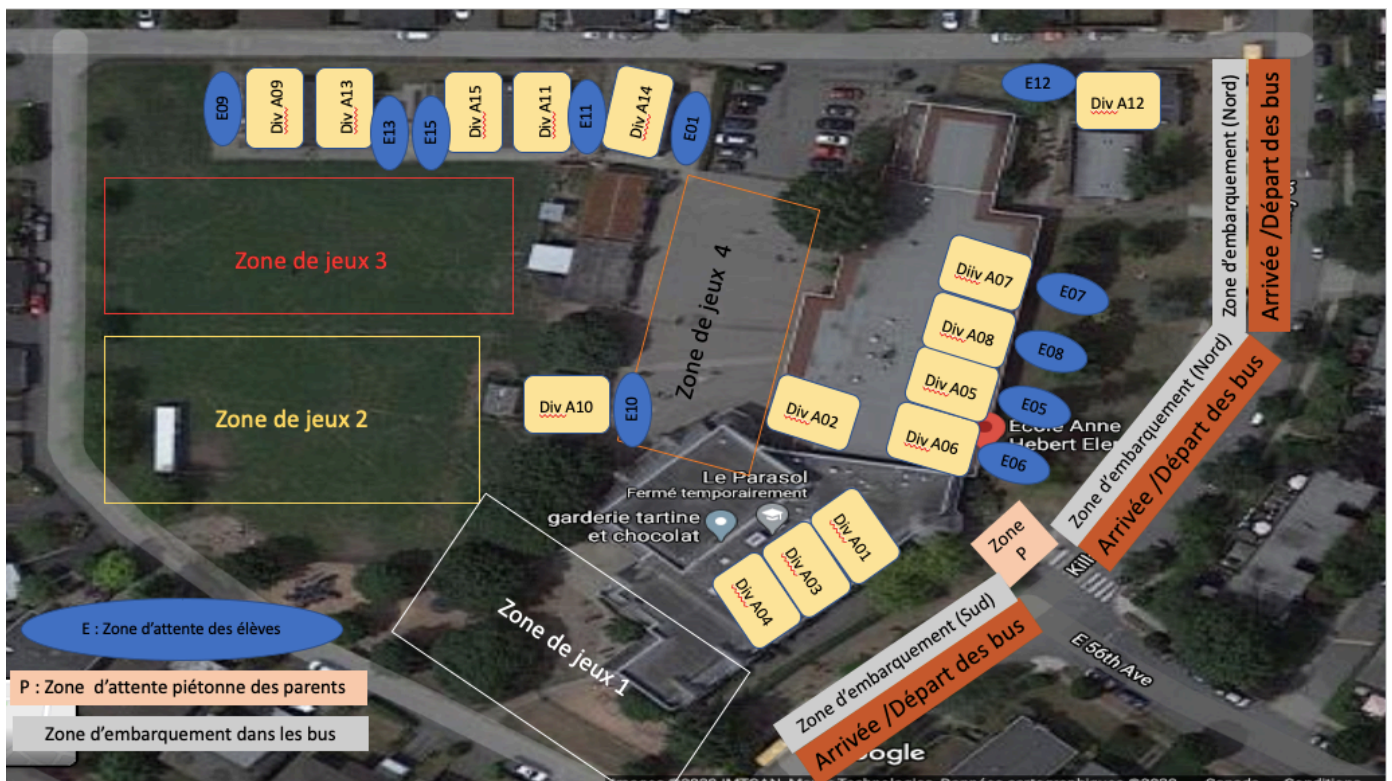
E09
Div A09
Div A13
E13
E15
Div A15
Div A11
E11
Div A14
E01
E12
Div A12
Zone d'embarquement (Nord)
Arrivée /Départ des bus

Zone de jeux 3
Zone de jeux 4
Diiv A07
E07
Div A08
E08
Div A05
E05
Div A06
E06
École Anne Hebert Ele
Zone de jeux 2
Div A10
E10
Div A02
Zone d'embarquement (Nord)
Arrivée /Départ des bus

Le Parasol
Fermé temporairement
garderie tartine et chocolat
Div A01
Div A03
Div A04
Zone P
Kill
Zone de jeux 1
E : Zone d'attente des élèves
Zone d'embarquement (Sud)
Arrivée /Départ des bus
E 56th Ave
P : Zone d'attente piétonne des parents
Zone d'embarquement dans les bus
Google